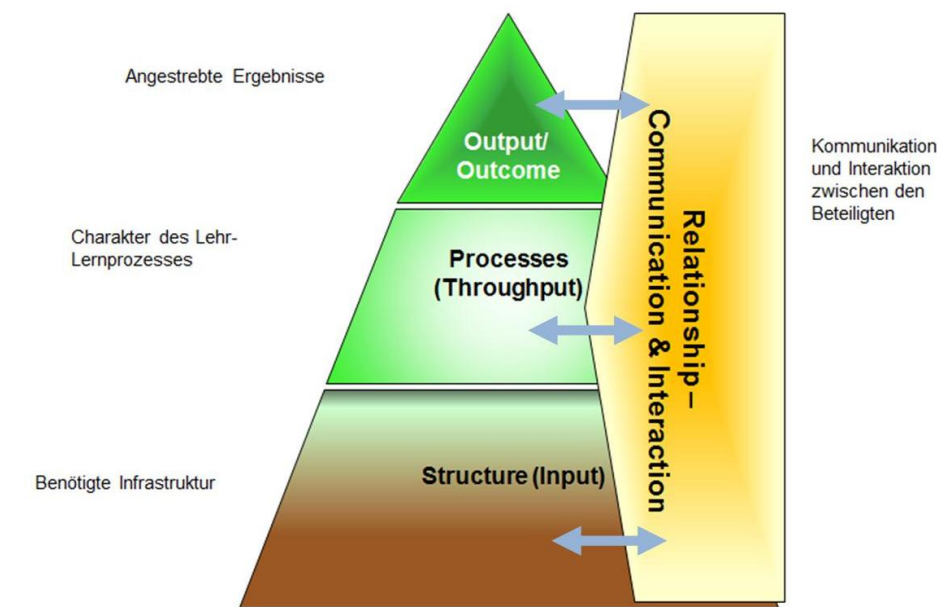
Angestrebte Ergebnisse

Output/ Outcome

Charakter des Lehr-Lernprozesses

Processes (Throughput)

Benötigte Infrastruktur

Structure (Input)

Relationship – Communication & Interaction

Kommunikation und Interaktion zwischen den Beteiligten